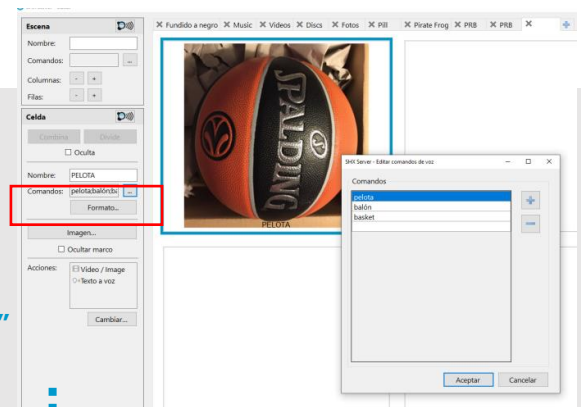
Escena
Nombre:
Comandos: ...
Columnas: - +
Filas: - +
Celda
Combina Divide
Oculta
Nombre: PELOTA
Comandos: pelota;balón;b ...
Formato...
Imagen...
Ocultar marco
Acciones: Video / Image
Texto a voz
Cambiar...

✕ Fundido a negro ✕ Music ✕ Videos ✕ Discs ✕ Fotos ✕ Pill ✕ Pirate Frog ✕ PRB ✕ PRB ✕

SPALDING
PELOTA

SHX Server - Editar comandos de voz
Comandos
pelota
balón
basket
Aceptar Cancelar